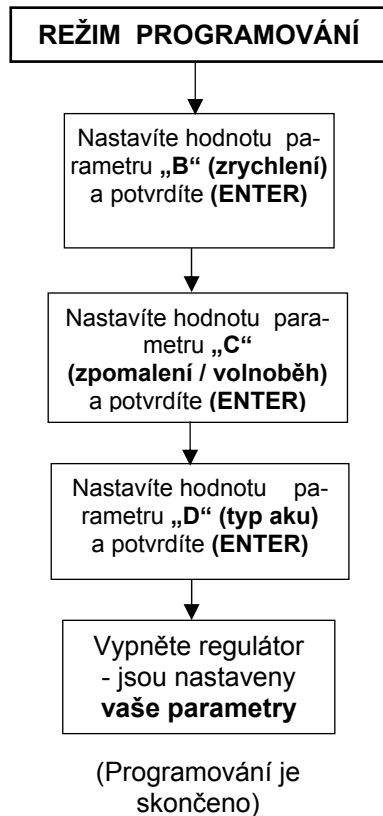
REŽIM PROGRAMOVÁNÍ

Nastavíte hodnotu parametru „B“ (zrychlení) a potvrdíte (ENTER)

Nastavíte hodnotu parametru „C“ (zpomalení / volnoběh) a potvrdíte (ENTER)

Nastavíte hodnotu parametru „D“ (typ aku) a potvrdíte (ENTER)

Vypněte regulátor - jsou nastaveny vaše parametry

(Programování je skončeno)